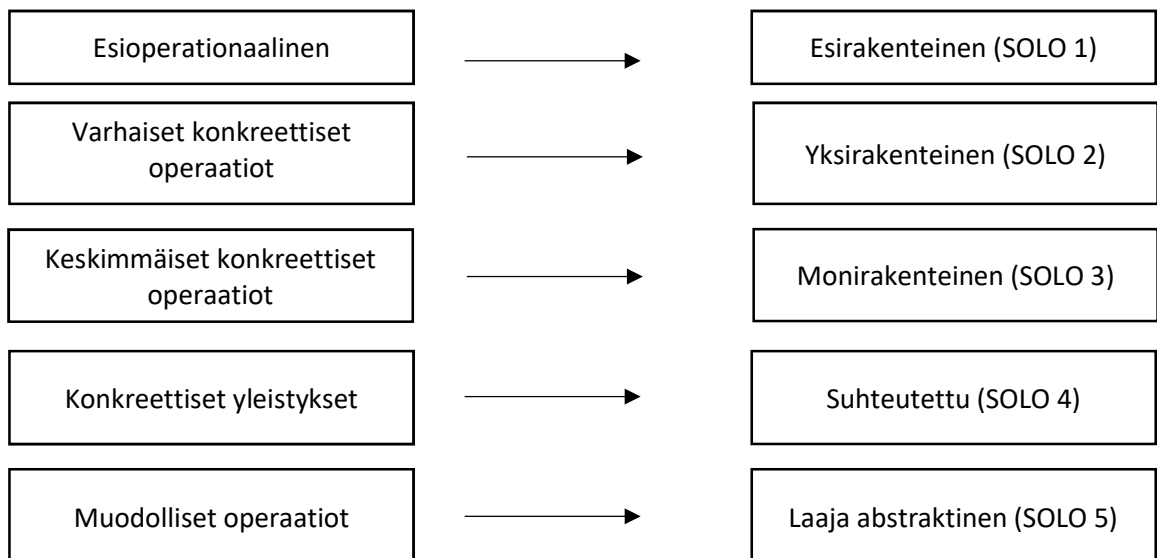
Esioperationaalinen

Esirakenteinen (SOLO 1)

Varhaiset konkreettiset operaatiot

Yksirakenteinen (SOLO 2)

Keskimmäiset konkreettiset operaatiot

Monirakenteinen (SOLO 3)

Konkreettiset yleistykset

Suhteutettu (SOLO 4)

Muodolliset operaatiot

Laaja abstraktinen (SOLO 5)